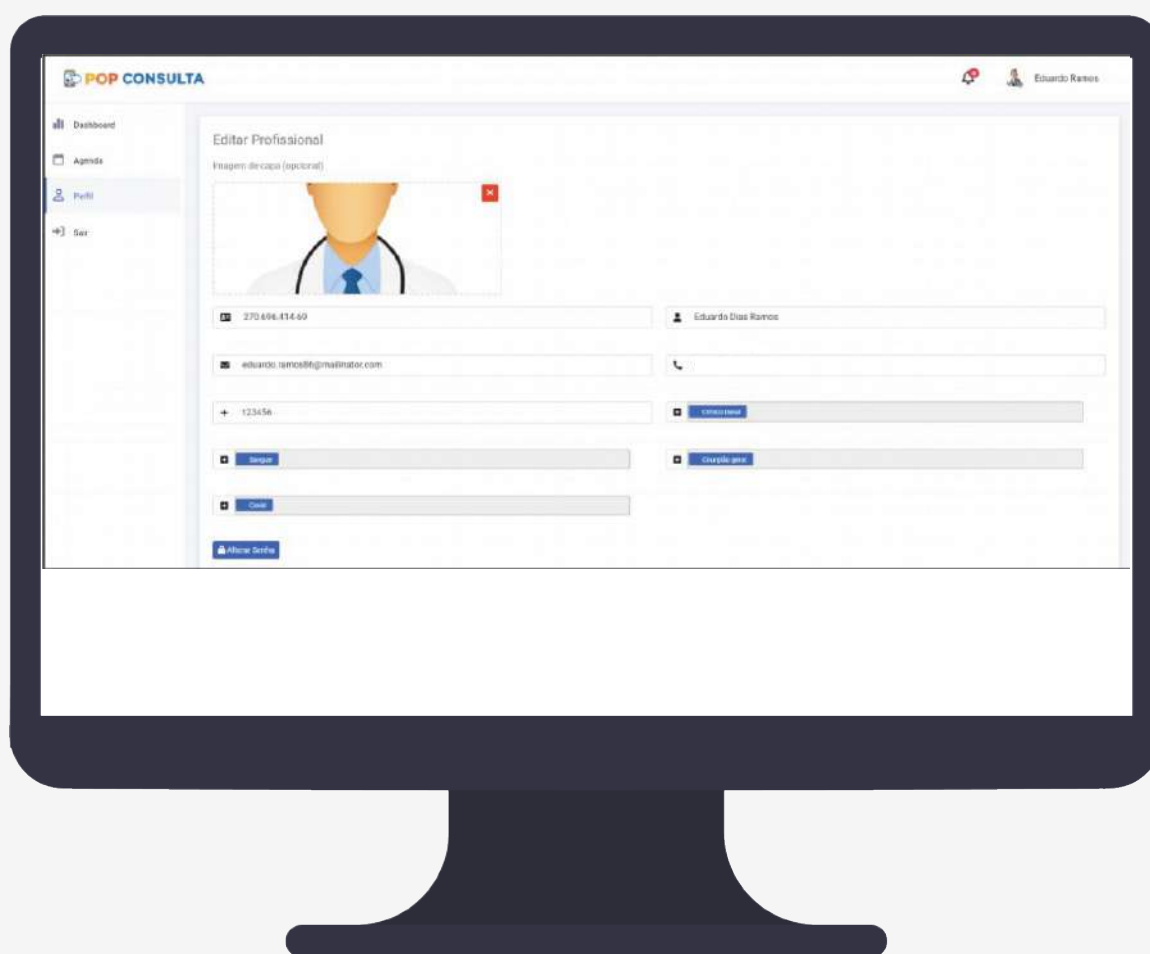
POP CONSULTA

Eduardo Ramos

Dashboard

Agenda

Perfil

Sair

Editar Profissional

Imagem de capa (opcional)

×

270.696.414-60

Eduardo Dias Ramos

eduardo.ramos88@mailinator.com

+ 123456

Clínico Geral

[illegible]

Cirurgião geral

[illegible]

Alterar Senha